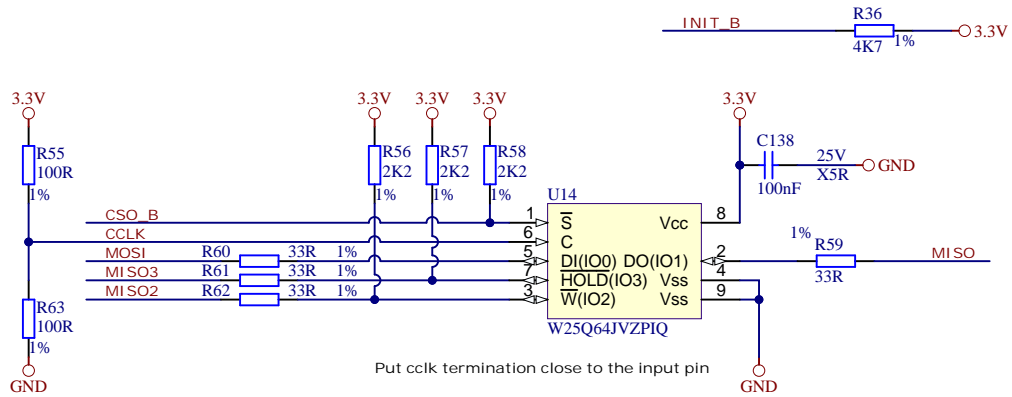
INIT_B
R36
4K7
1%
3.3V

3.3V
R55
100R
1%

3.3V 3.3V 3.3V
R56
2K2
1%
R57
2K2
1%
R58
2K2
1%

3.3V
C138
100nF
25V
X5R
GND

U14

CSO_B
CCLK
MOSI
MISO3
MISO2

R60 33R 1%
R61 33R 1%
R62 33R 1%

1 $\overline{S}$
6 C
5 DI(IO0)
7 $\overline{HOLD}$(IO3)
3 $\overline{W}$(IO2)

Vcc 8
DO(IO1) 2
Vss 4
Vss 9

W25Q64JVZPIQ

1%
R59
33R
MISO

R63
100R
1%
GND

Put cclk termination close to the input pin

GND